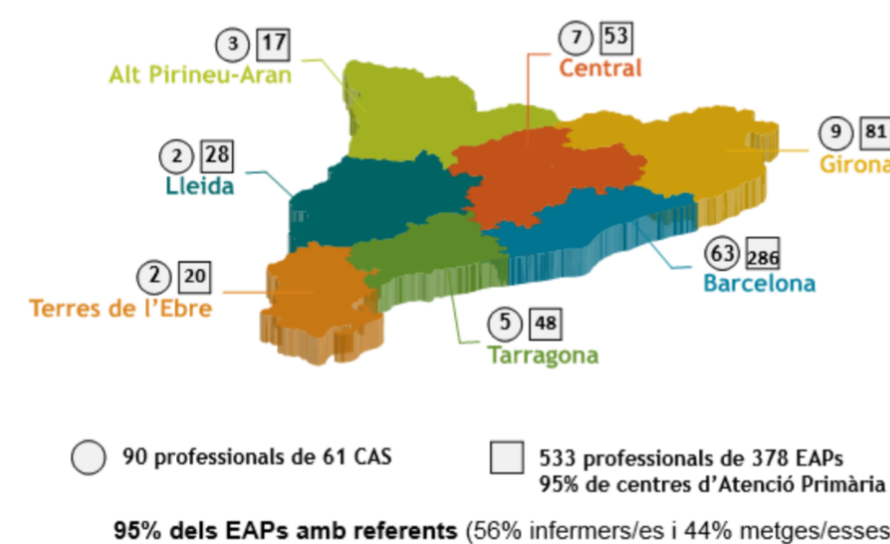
3 17
Alt Pirineu-Aran

7 53
Central

9 81
Girona

2 28
Lleida

63 286
Barcelona

2 20
Terres de l'Ebre

5 48
Tarragona

90 professionals de 61 CAS

533 professionals de 378 EAPs
95% de centres d'Atenció Primària

**95% dels EAPs amb referents** (56% infermers/es i 44% metges/esses